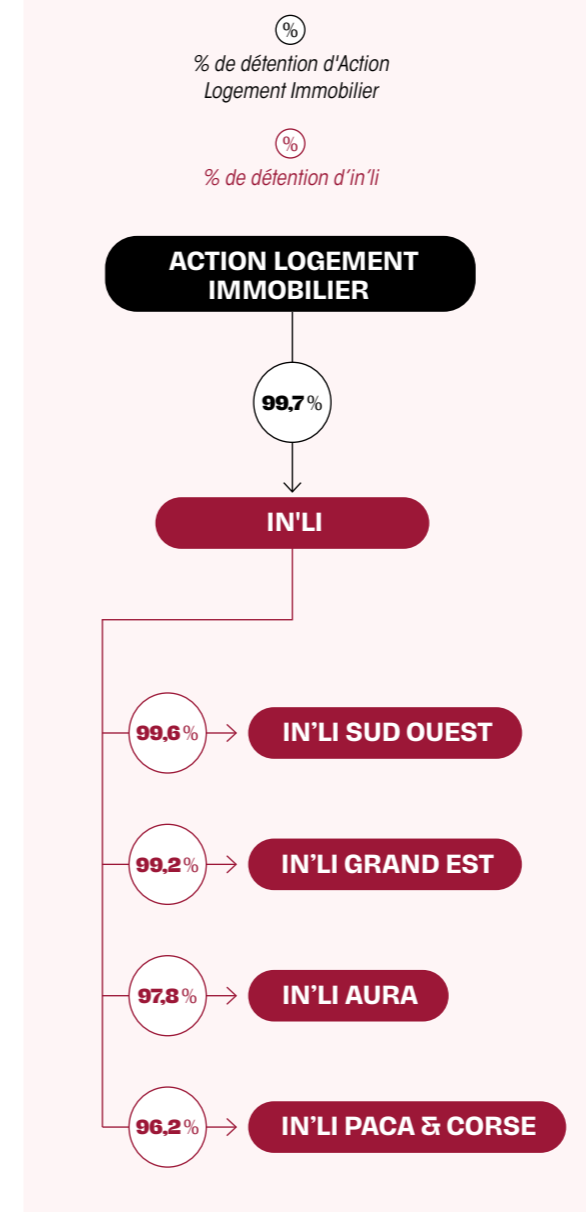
%
% de détention d'Action Logement Immobilier

%
% de détention d'in'li

ACTION LOGEMENT IMMOBILIER

99,7 %

IN'LI

99,6 % IN'LI SUD OUEST

99,2 % IN'LI GRAND EST

97,8 % IN'LI AURA

96,2 % IN'LI PACA & CORSE